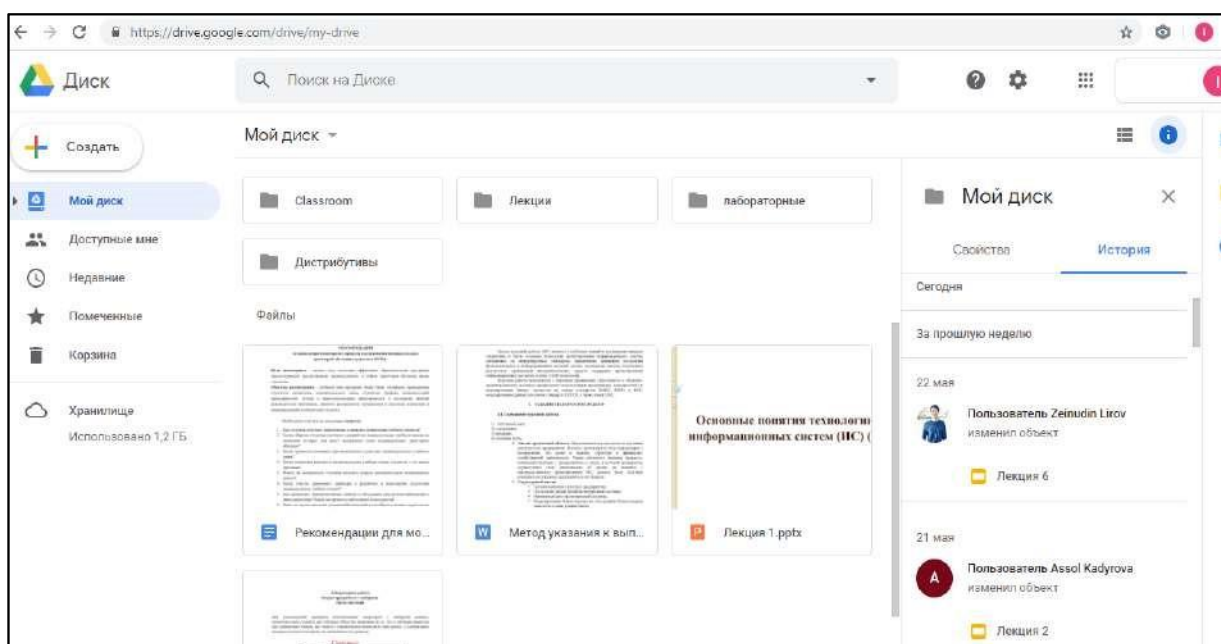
https://drive.google.com/drive/my-drive

Диск

Поиск на Диске

Создать

Мой диск

Доступные мне

Недавние

Помеченные

Корзина

Хранилище

Использовано 1,2 ГБ

Мой диск

Classroom

Лекции

лабораторные

Дистрибутивы

Файлы

Основные понятия технологи информационных систем (ИС) (

Рекомендации для мо...

Метод указания к вып...

Лекция 1.pptx

Мой диск

Свойства

История

Сегодня

За прошлую неделю

22 мая

Пользователь Zeinudin Lirov изменил объект

Лекция 6

21 мая

Пользователь Assol Kadyrova изменил объект

Лекция 2